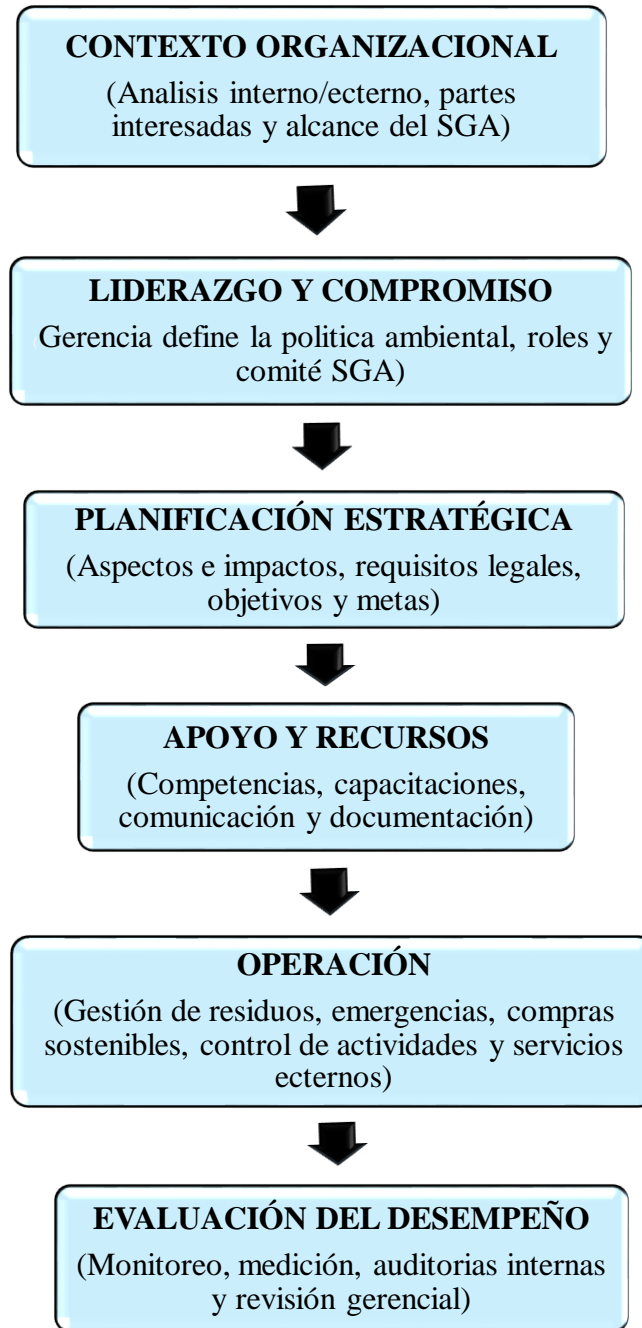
CONTEXTO ORGANIZACIONAL

(Analisis interno/ecterno, partes interesadas y alcance del SGA)

LIDERAZGO Y COMPROMISO

Gerencia define la politica ambiental, roles y comité SGA)

PLANIFICACIÓN ESTRATÉGICA

(Aspectos e impactos, requisitos legales, objetivos y metas)

APOYO Y RECURSOS

(Competencias, capacitaciones, comunicación y documentación)

OPERACIÓN

(Gestión de residuos, emergencias, compras sostenibles, control de actividades y servicios ecternos)

EVALUACIÓN DEL DESEMPEÑO

(Monitoreo, medición, auditorias internas y revisión gerencial)